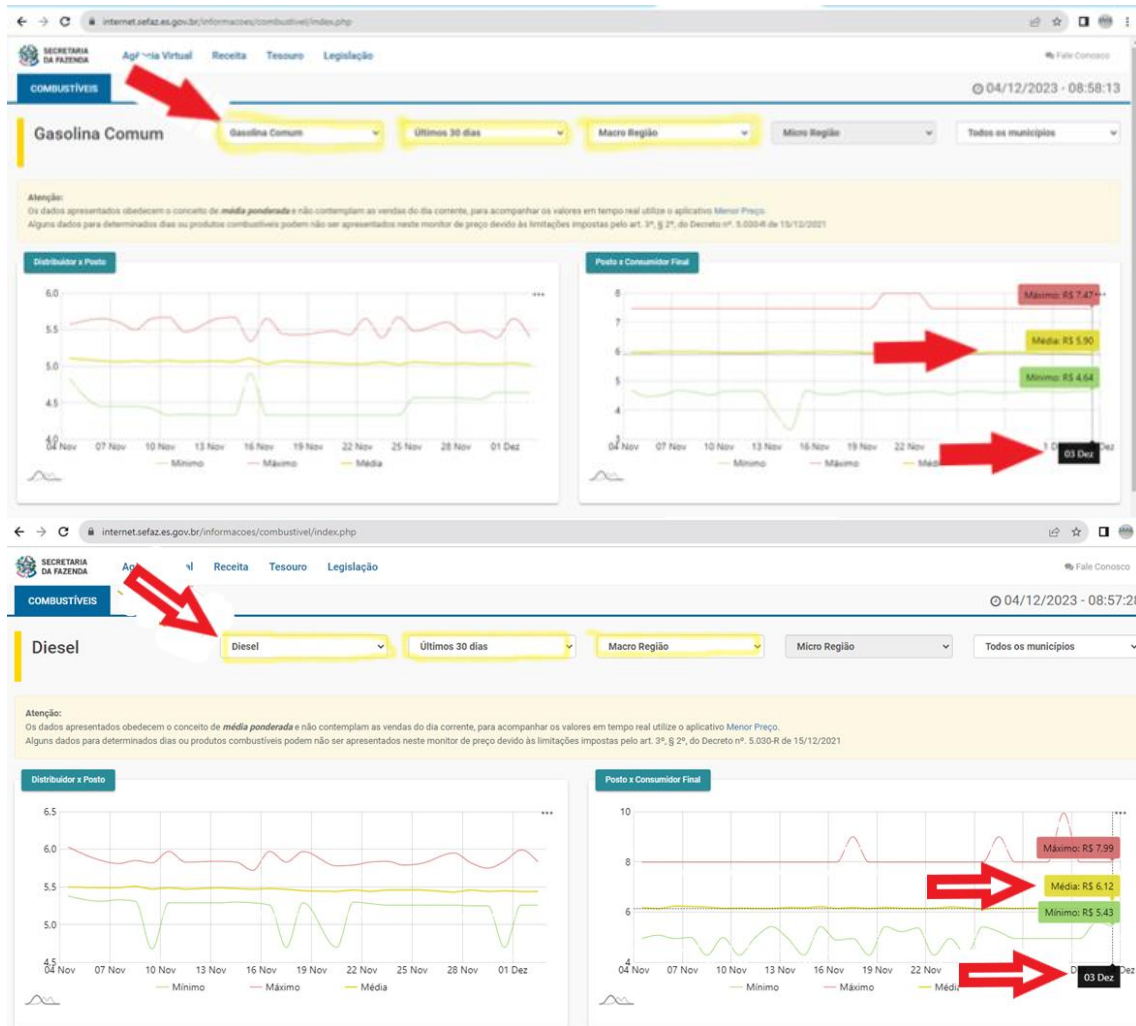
internet.sefaz.es.gov.br/informacoes/combustivel/index.php

SECRETARIA DA FAZENDA
Agência Virtual Receita Tesouro Legislação
Fale Conosco

COMBUSTÍVEIS
04/12/2023 - 08:58:13

Gasolina Comum
Gasolina Comum
Últimos 30 dias
Macro Região
Micro Região
Todos os municípios

Atenção:
Os dados apresentados obedecem o conceito de média ponderada e não contemplam as vendas do dia corrente, para acompanhar os valores em tempo real utilize o aplicativo Menor Preço.
Alguns dados para determinados dias ou produtos combustíveis podem não ser apresentados neste monitor de preço devido às limitações impostas pelo art. 3º, § 2º, do Decreto nº. 5.030-R de 15/12/2021

Distribuidor x Posto
6.0
5.5
5.0
4.5
4.0
04 Nov 07 Nov 10 Nov 13 Nov 16 Nov 19 Nov 22 Nov 25 Nov 28 Nov 01 Dez
Mínimo Máximo Média

Posto x Consumidor Final
8
7
6
5
4
3
04 Nov 07 Nov 10 Nov 13 Nov 16 Nov 19 Nov 22 Nov 1 Dez
Máximo: R$ 7.47
Média: R$ 5.90
Mínimo: R$ 4.64
03 Dez
Mínimo Máximo Média

internet.sefaz.es.gov.br/informacoes/combustivel/index.php

SECRETARIA DA FAZENDA
Ag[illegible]l Receita Tesouro Legislação
Fale Conosco

COMBUSTÍVEIS
04/12/2023 - 08:57:2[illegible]

Diesel
Diesel
Últimos 30 dias
Macro Região
Micro Região
Todos os municípios

Atenção:
Os dados apresentados obedecem o conceito de média ponderada e não contemplam as vendas do dia corrente, para acompanhar os valores em tempo real utilize o aplicativo Menor Preço.
Alguns dados para determinados dias ou produtos combustíveis podem não ser apresentados neste monitor de preço devido às limitações impostas pelo art. 3º, § 2º, do Decreto nº. 5.030-R de 15/12/2021

Distribuidor x Posto
6.5
6.0
5.5
5.0
4.5
04 Nov 07 Nov 10 Nov 13 Nov 16 Nov 19 Nov 22 Nov 25 Nov 28 Nov 01 Dez
Mínimo Máximo Média

Posto x Consumidor Final
10
8
6
4
04 Nov 07 Nov 10 Nov 13 Nov 16 Nov 19 Nov 22 Nov D Dez
Máximo: R$ 7.99
Média: R$ 6.12
Mínimo: R$ 5.43
03 Dez
Mínimo Máximo Médi